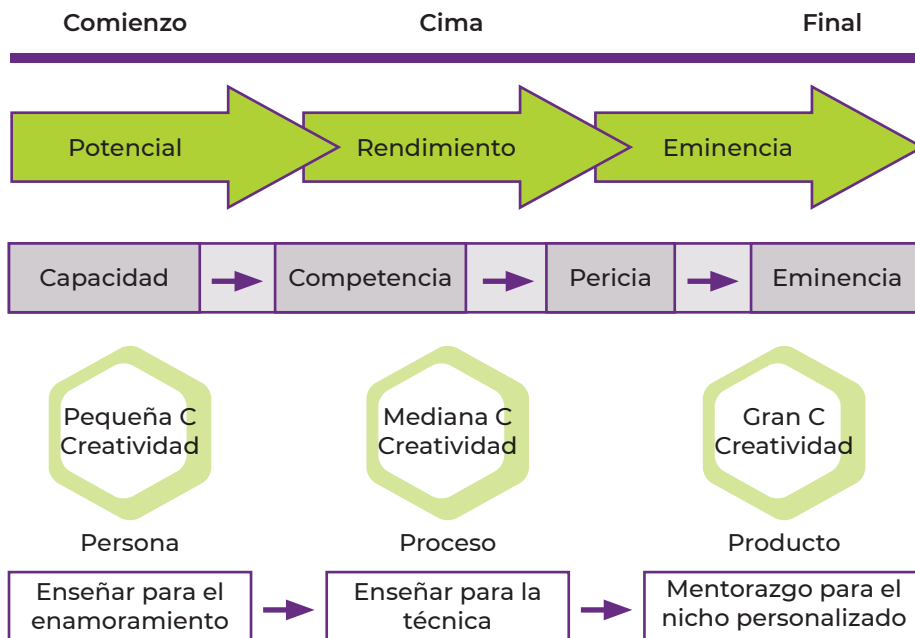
Comienzo Cima Final

Potencial Rendimiento Eminencia

Capacidad Competencia Pericia Eminencia

Pequeña C Creatividad

Mediana C Creatividad

Gran C Creatividad

Persona Proceso Producto

Enseñar para el enamoramiento

Enseñar para la técnica

Mentorazgo para el nicho personalizado